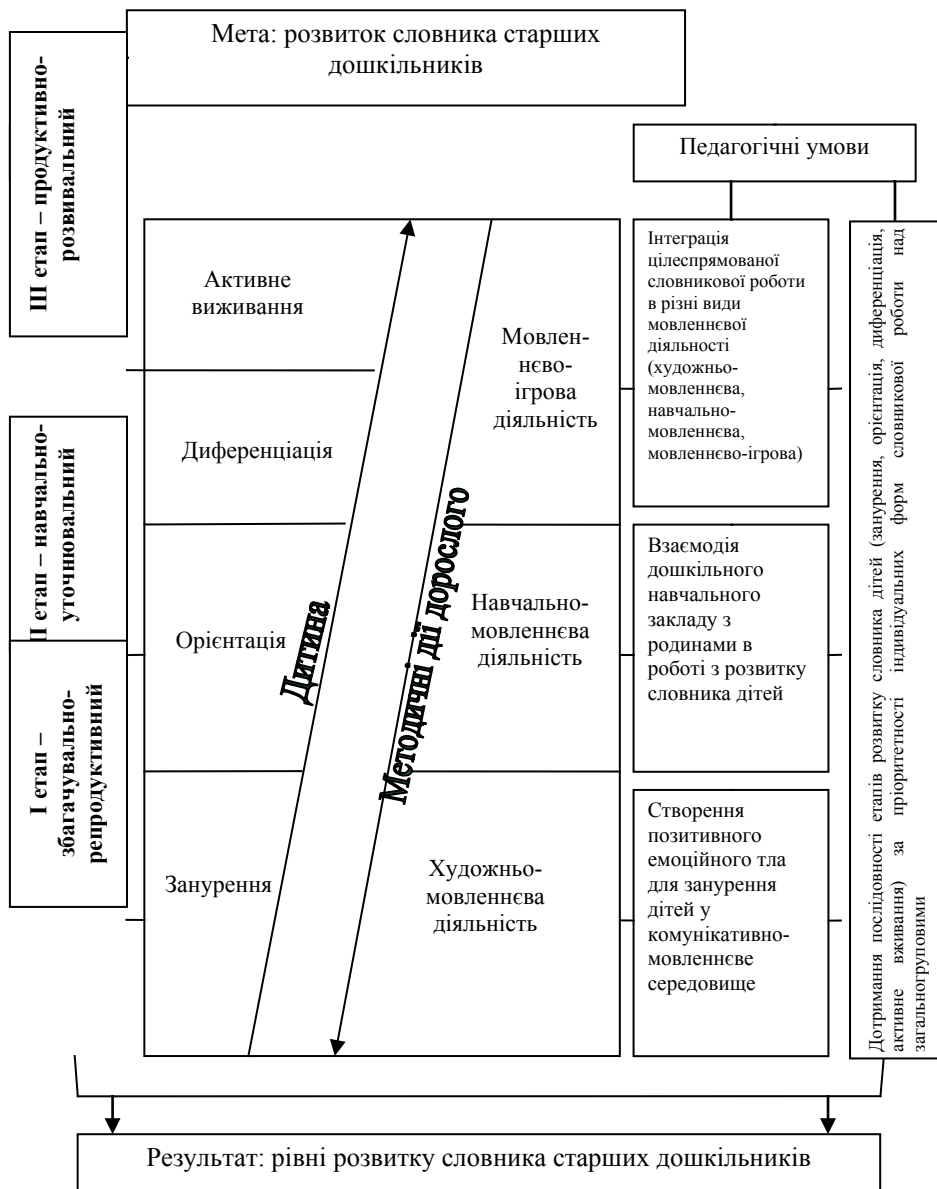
Мета: розвиток словника старших дошкільників

III етап – продуктивно-розвивальний

II етап – навчально-уточнювальний

I етап – збагачувально-репродуктивний

Педагогічні умови

Активне виживання

Диференціація

Орієнтація

Занурення

Дитина

Методичні дії дорослого

Мовленнєво-ігрова діяльність

Навчально-мовленнєва діяльність

Художньо-мовленнєва діяльність

Інтеграція цілеспрямованої словникової роботи в різні види мовленнєвої діяльності (художньо-мовленнєва, навчально-мовленнєва, мовленнєво-ігрова)

Взаємодія дошкільного навчального закладу з родинами в роботі з розвитку словника дітей

Створення позитивного емоційного тла для занурення дітей у комунікативно-мовленнєве середовище

Дотримання послідовності етапів розвитку словника дітей (занурення, орієнтація, диференціація, активне вживання) за пріоритетності індивідуальних форм словникової роботи над загальногруповими

Результат: рівні розвитку словника старших дошкільників